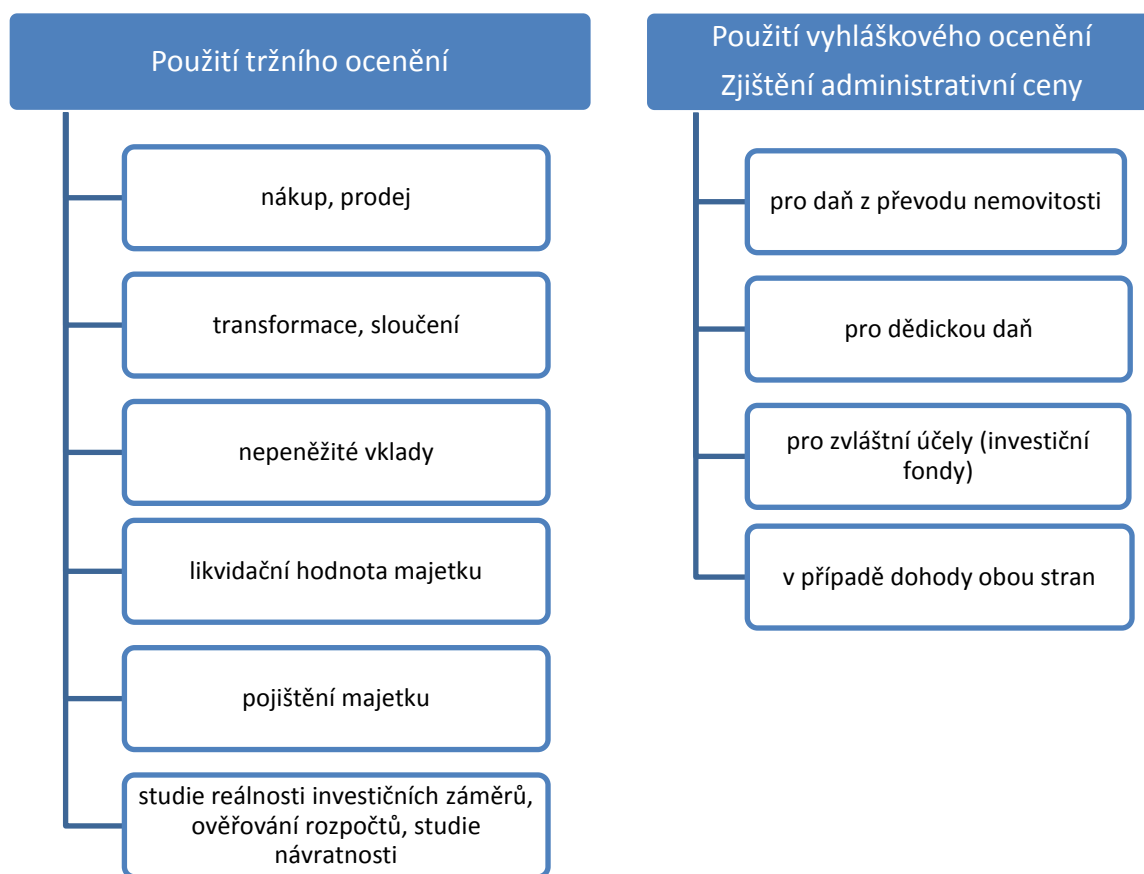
Použití tržního ocenění

nákup, prodej

transformace, sloučení

nepeněžité vklady

likvidační hodnota majetku

pojištění majetku

studie reálnosti investičních záměrů, ověřování rozpočtů, studie návratnosti

Použití vyhláškového ocenění
Zjištění administrativní ceny

pro daň z převodu nemovitosti

pro dědickou daň

pro zvláštní účely (investiční fondy)

v případě dohody obou stran